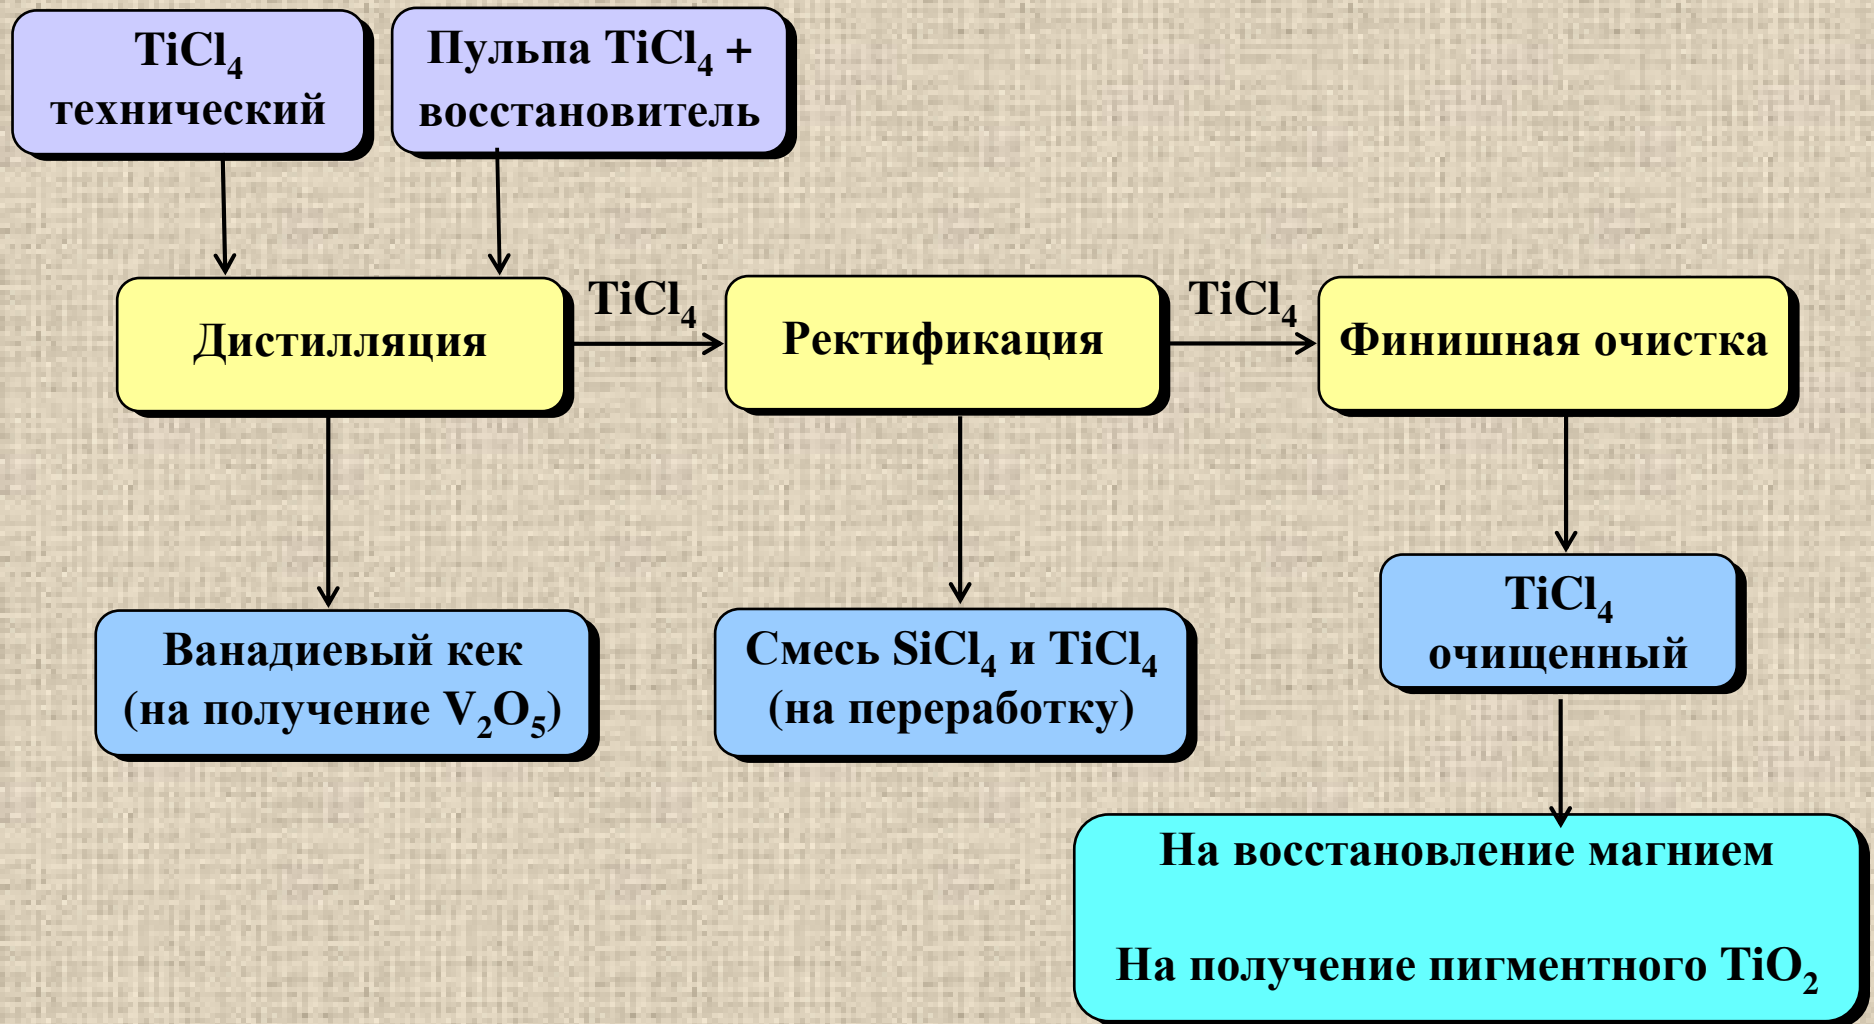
$TiCl_4$ технический

Пульпа $TiCl_4$ + восстановитель

Дистилляция

$TiCl_4$

Ректификация

$TiCl_4$

Финишная очистка

Ванадиевый кек (на получение $V_2O_5$)

Смесь $SiCl_4$ и $TiCl_4$ (на переработку)

$TiCl_4$ очищенный

На восстановление магнием

На получение пигментного $TiO_2$